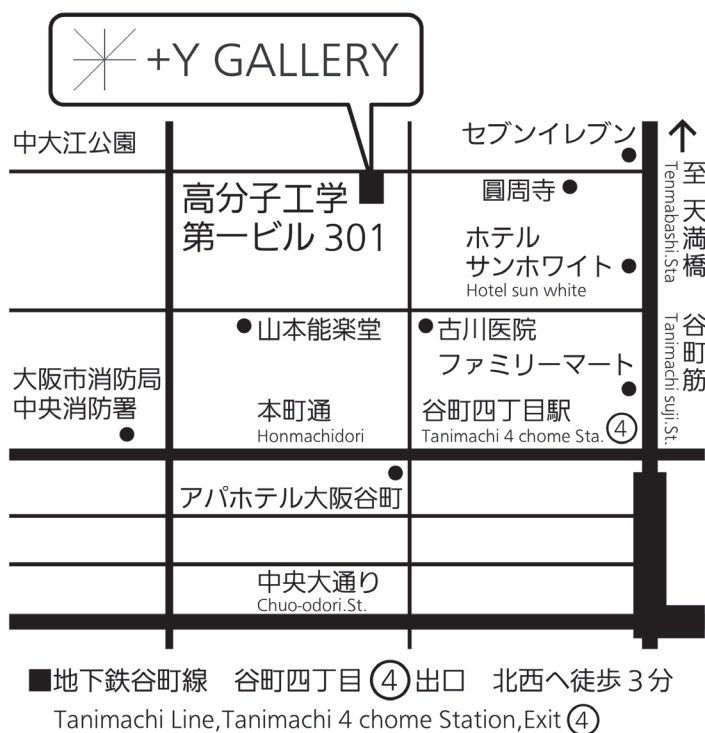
+Y GALLERY

中大江公園

高分子工学
第一ビル 301

セブンイレブン

圓周寺

ホテル
サンホワイト
Hotel sun white

至天満橋
Tenmabashi.Sta

谷町筋
Tanimachi suji.St.

山本能楽堂

古川医院

ファミリーマート

大阪市消防局
中央消防署

本町通
Honmachidori

谷町四丁目駅
Tanimachi 4 chome Sta. ④

アパホテル大阪谷町

中央大通り
Chuo-odori.St.

■地下鉄谷町線 谷町四丁目 ④ 出口 北西へ徒歩 3 分
Tanimachi Line,Tanimachi 4 chome Station,Exit ④